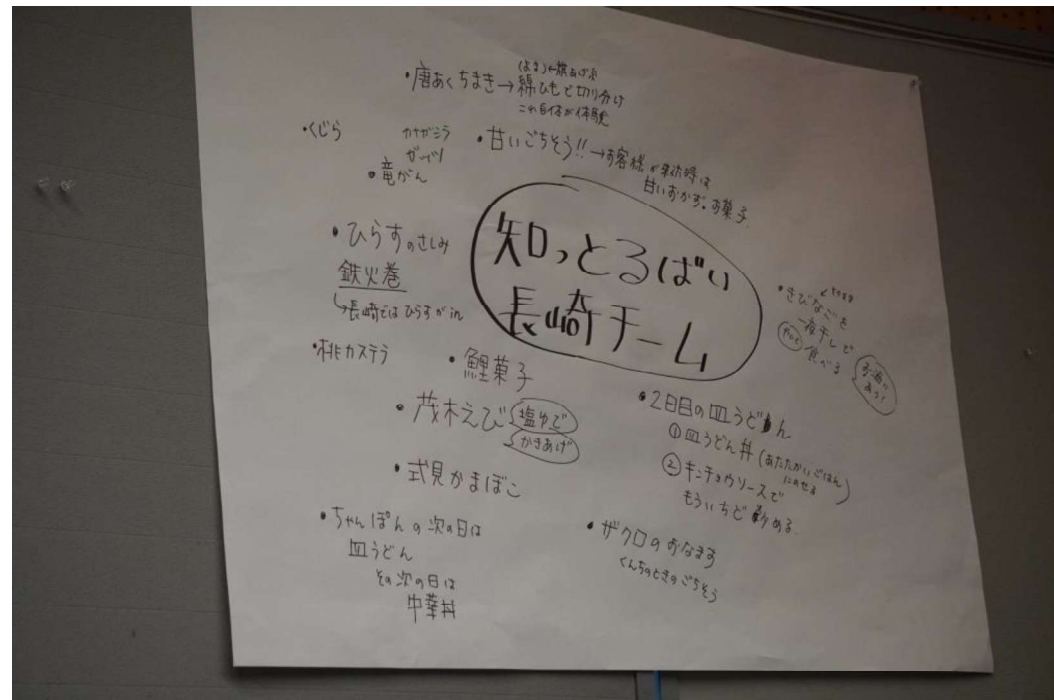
・唐あくちまき→(よる)←糸ほどいて 綿ひもで切り分け
これも日本が体験

・くじら　カナガシラ ガイツ
・竜がん
・甘いごちそう!!→お客様が来た時は 甘いおかず、お菓子

知っとるばい
長崎チーム

・ひらすのさしみ
鉄火巻
→長崎ではひらすがin

・きびなごを 一夜干しで 食べる

・桃カステラ
・鯉菓子
・茂木えび (塩やで)(かきあげ)
・式見かまぼこ

・2日目の皿うどん
①皿うどん丼(あたたかいごはんにのせる)
②チキチョウソースで もういちど炒める

・ちゃんぽんの次の日は 皿うどん
その次の日は 中華丼

・ザクロのおなます
くんちのときのごちそう